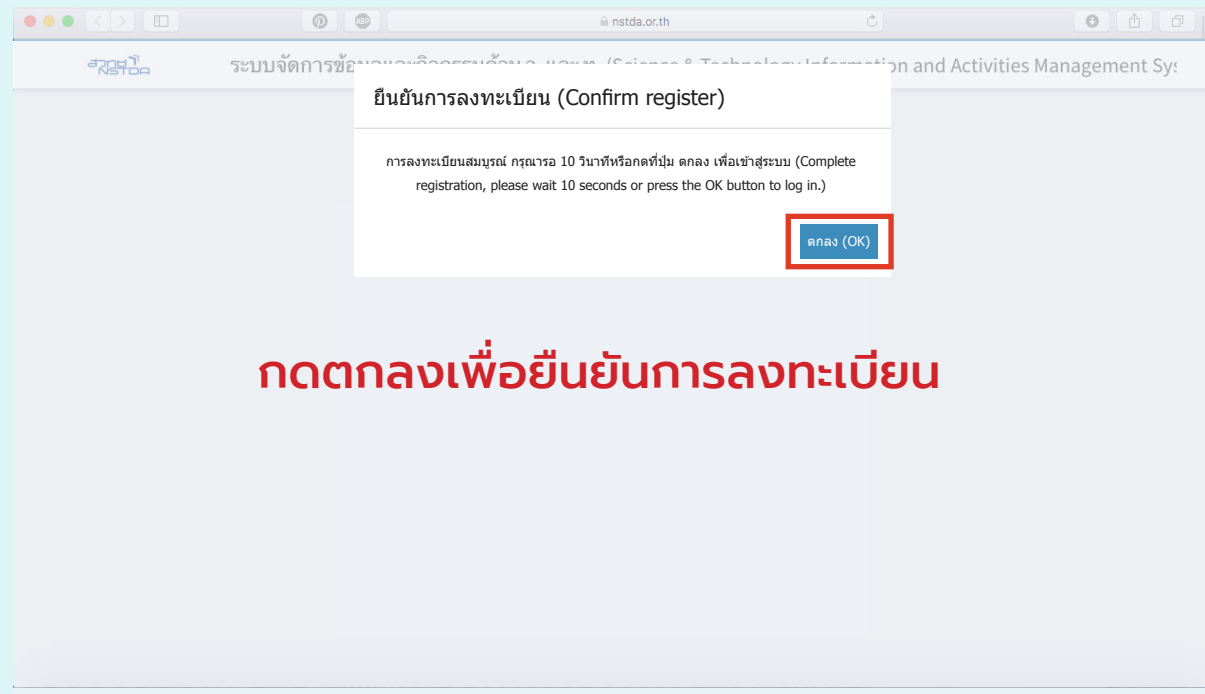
ABP

nstda.or.th

สวทช NSTDA

ระบบจัดการข้อ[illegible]on and Activities Management Sys

ยืนยันการลงทะเบียน (Confirm register)

การลงทะเบียนสมบูรณ์ กรุณารอ 10 วินาทีหรือกดที่ปุ่ม ตกลง เพื่อเข้าสู่ระบบ (Complete registration, please wait 10 seconds or press the OK button to log in.)

ตกลง (OK)

กดตกลงเพื่อยืนยันการลงทะเบียน